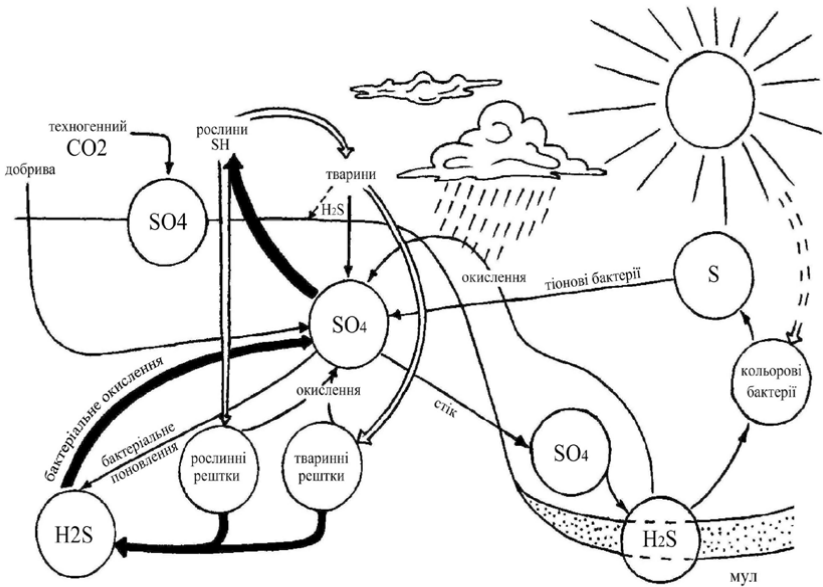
техногенний
CO2

добрива

SO4

рослини
SH

тварини

$H_2S$

окиснення

тіонові бактерії

S

$SO_4$

кольорові бактерії

бактеріальне окиснення

окиснення

стік

бактеріальне поновлення

рослинні рештки

тваринні рештки

$SO_4$

H2S

$H_2S$

мул